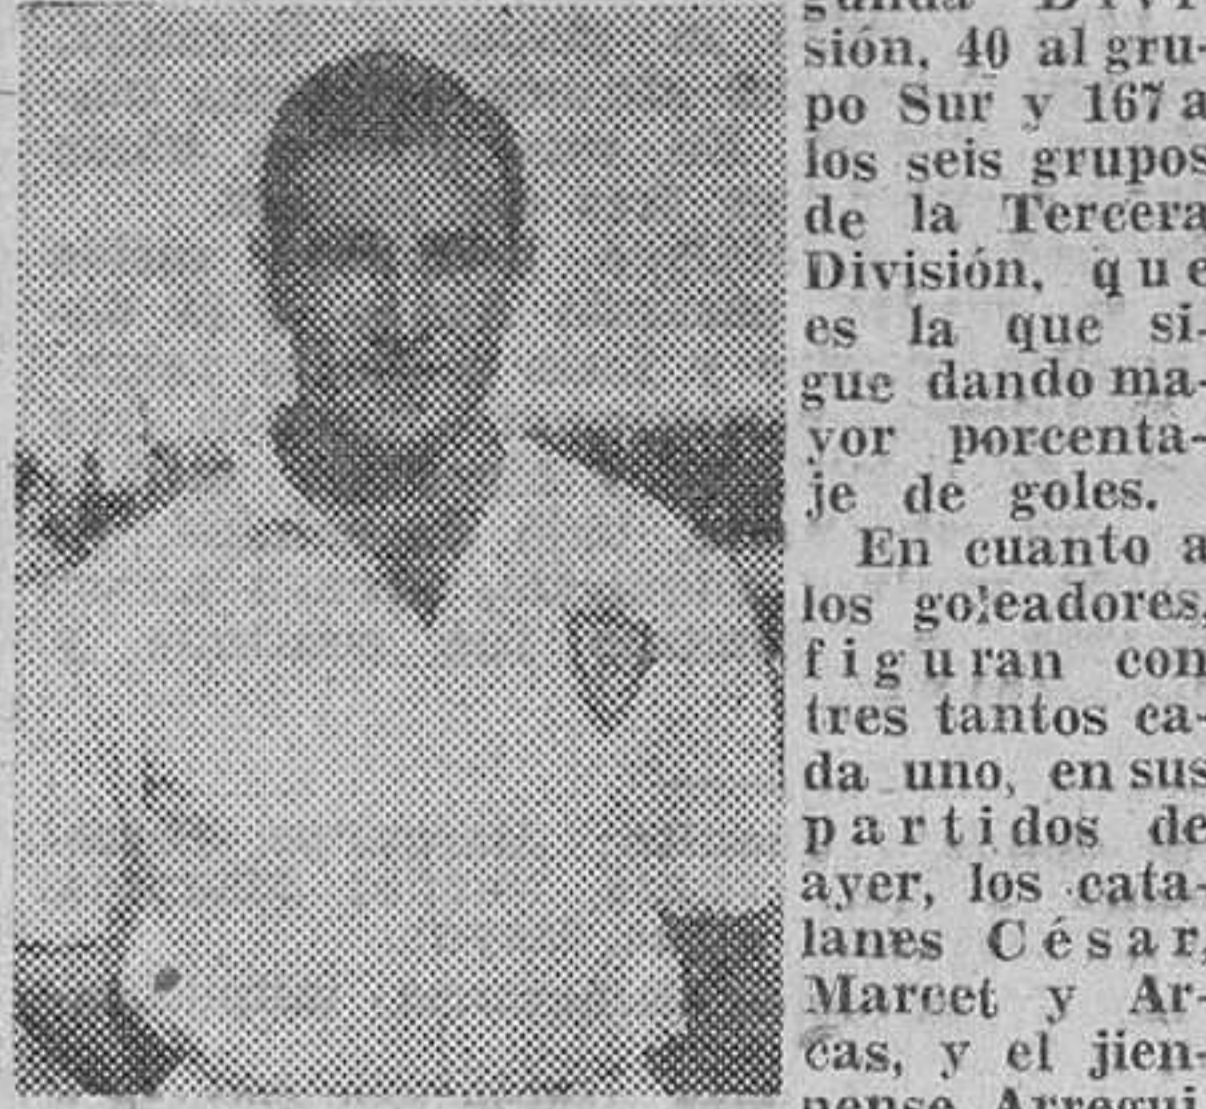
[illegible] sión, 40 al grupo Sur y 167 a los seis grupos de la Tercera División, que es la que sigue dando mayor porcentaje de goles.

En cuanto a los goleadores, figuran con tres tantos cada uno, en sus partidos de ayer, los catalanes César, Marcet y Arcas, y el jien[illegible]